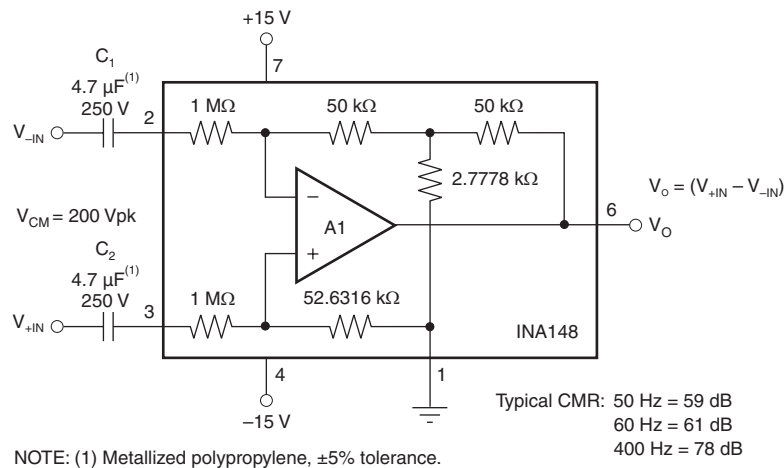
+15 V

7

$C_1$
4.7 µF$^{(1)}$
250 V

2

1 MΩ

50 kΩ

50 kΩ

$V_{-IN}$

2.7778 kΩ

−

A1

+

$V_O = (V_{+IN} - V_{-IN})$

6

$V_O$

$V_{CM}$ = 200 Vpk

$C_2$
4.7 µF$^{(1)}$
250 V

3

1 MΩ

52.6316 kΩ

$V_{+IN}$

INA148

4

1

−15 V

Typical CMR: 50 Hz = 59 dB
60 Hz = 61 dB
400 Hz = 78 dB

NOTE: (1) Metallized polypropylene, ±5% tolerance.